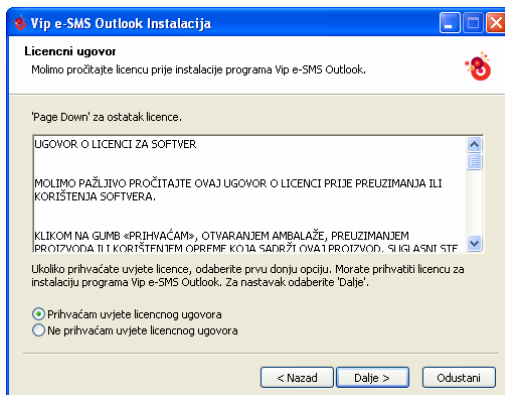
Vip e-SMS Outlook Instalacija

Licencni ugovor

Molimo pročitajte licencu prije instalacije programa Vip e-SMS Outlook.

'Page Down' za ostatak licence.

UGOVOR O LICENCI ZA SOFTVER

MOLIMO PAŽLJIVO PROČITAJTE OVAJ UGOVOR O LICENCI PRIJE PREUZIMANJA ILI KORIŠTENJA SOFTVERA.

KLIKOM NA GUMB «PRIHVAĆAM», OTVARANJEM AMBALAŽE, PREUZIMANJEM PROIZVODA ILI KORIŠTENJEM OPREME KOJA SADRŽI OVAJ PROIZVOD, SUGLASNI STE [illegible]

Ukoliko prihvaćate uvjete licence, odaberite prvu donju opciju. Morate prihvatiti licencu za instalaciju programa Vip e-SMS Outlook. Za nastavak odaberite 'Dalje'.

Prihvaćam uvjete licencnog ugovora

Ne prihvaćam uvjete licencnog ugovora

< Nazad

Dalje >

Odustani